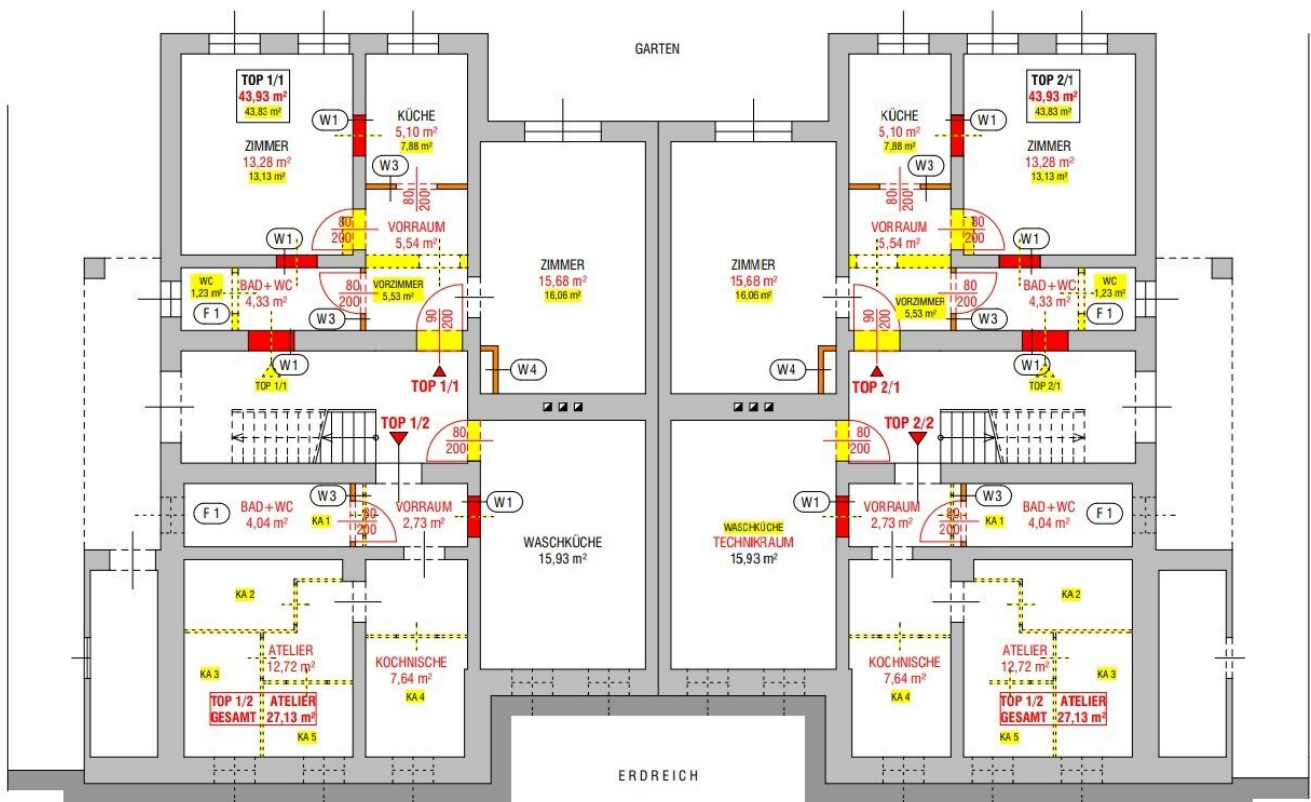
GARTEN

TOP 1/1
43,93 m²
43,83 m²

ZIMMER
13,28 m²
13,13 m²

W1

KÜCHE
5,10 m²
7,88 m²

W3

80
200

80
200

VORRAUM
5,54 m²

W1

WC
1,23 m²

BAD+WC
4,33 m²

80
200

VORZIMMER
5,53 m²

F1

W3

90
200

W1

TOP 1/1

TOP 1/1

ZIMMER
15,68 m²
16,06 m²

W4

TOP 1/2

80
200

F1

BAD+WC
4,04 m²

W3

KA 1

80
200

VORRAUM
2,73 m²

W1

WASCHKÜCHE
15,93 m²

KA 2

KA 3

ATELIER
12,72 m²

KOCHNISCHE
7,64 m²

KA 4

TOP 1/2
GESAMT

ATELIER
27,13 m²

KA 5

KÜCHE
5,10 m²
7,88 m²

W1

TOP 2/1
43,93 m²
43,83 m²

ZIMMER
13,28 m²
13,13 m²

W3

80
200

VORRAUM
5,54 m²

80
200

W1

ZIMMER
15,68 m²
16,06 m²

90
200

VORZIMMER
5,53 m²

80
200

BAD+WC
4,33 m²

WC
1,23 m²

W3

F1

W4

TOP 2/1

W1

TOP 2/1

80
200

TOP 2/2

WASCHKÜCHE
TECHNIKRAUM
15,93 m²

W1

VORRAUM
2,73 m²

80
200

KA 1

W3

BAD+WC
4,04 m²

F1

KA 2

KOCHNISCHE
7,64 m²

KA 4

ATELIER
12,72 m²

KA 3

TOP 1/2
GESAMT

ATELIER
27,13 m²

KA 5

ERDREICH